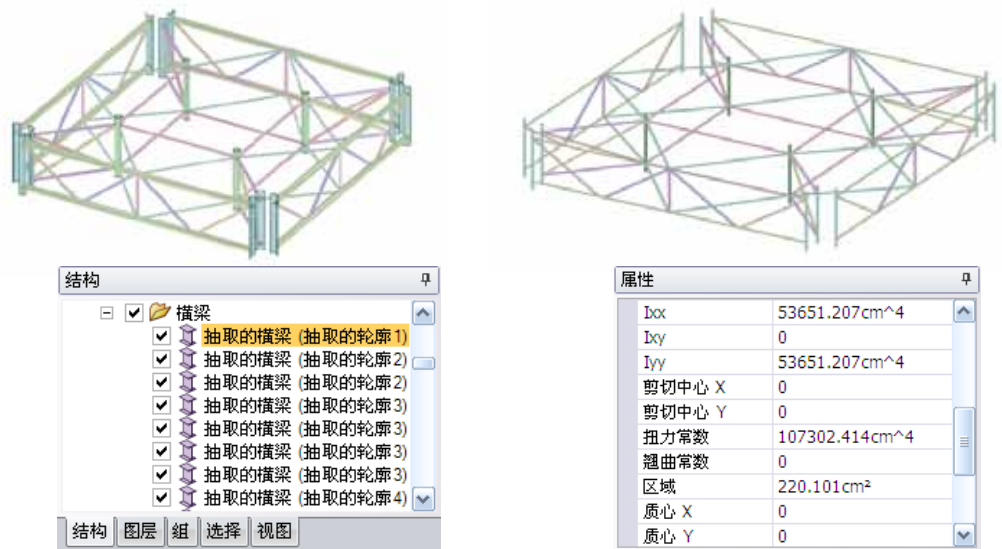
结构

横梁
抽取的横梁 (抽取的轮廓1)
抽取的横梁 (抽取的轮廓2)
抽取的横梁 (抽取的轮廓2)
抽取的横梁 (抽取的轮廓3)
抽取的横梁 (抽取的轮廓3)
抽取的横梁 (抽取的轮廓3)
抽取的横梁 (抽取的轮廓3)
抽取的横梁 (抽取的轮廓4)

结构 | 图层 | 组 | 选择 | 视图

属性

| Ixx | 53651.207cm^4 |
|---|---|
| Ixy | 0 |
| Iyy | 53651.207cm^4 |
| 剪切中心 X | 0 |
| 剪切中心 Y | 0 |
| 扭力常数 | 107302.414cm^4 |
| 翘曲常数 | 0 |
| 区域 | 220.101cm² |
| 质心 X | 0 |
| 质心 Y | 0 |